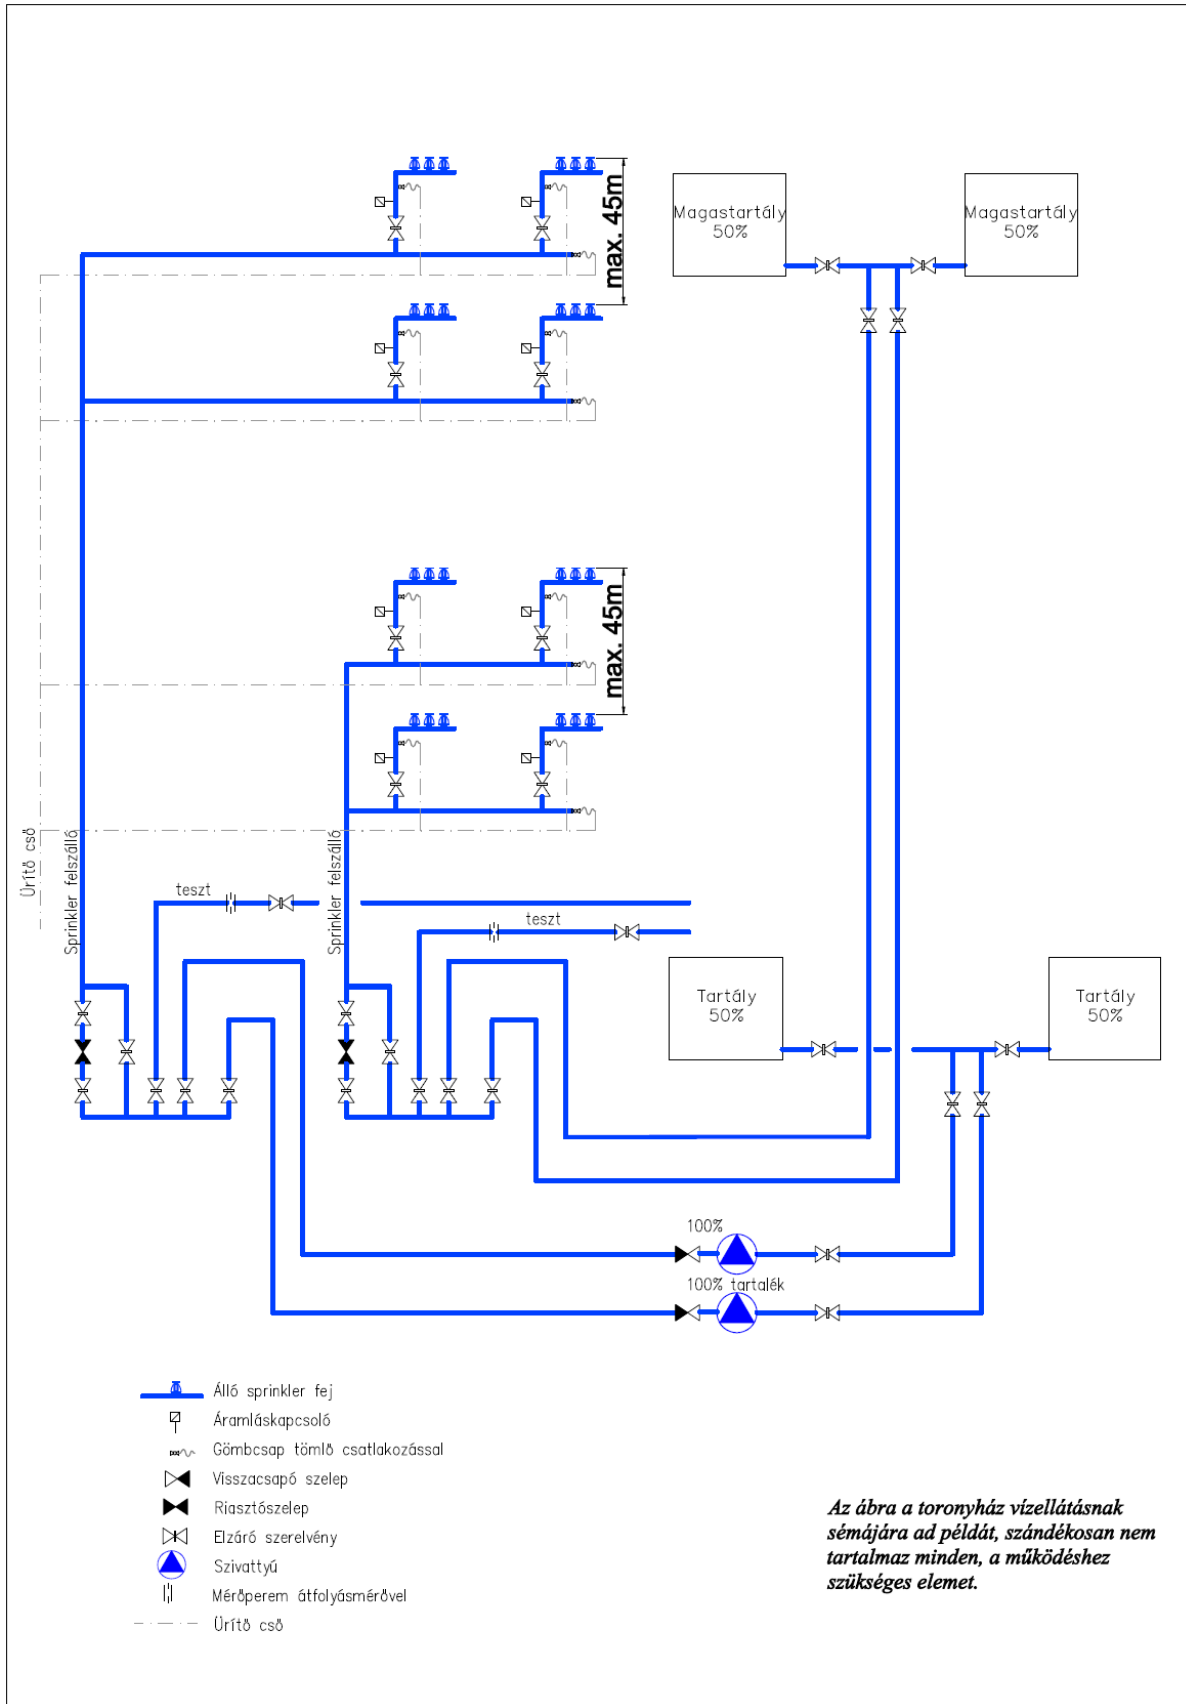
max. 45m

Magastartály 50%

Magastartály 50%

max. 45m

Ürítő cső

Sprinkler felszálló

teszt

Sprinkler felszálló

teszt

Tartály 50%

Tartály 50%

100%

100% tartalék

Álló sprinkler fej
Áramláskapcsoló
Gömbcsap tömlő csatlakozással
Visszacsapó szelep
Riasztószelep
Elzáró szerelvény
Szivattyú
Mérőperem átfolyásmérővel
Ürítő cső

Az ábra a toronyház vízellátásnak sémájára ad példát, szándékosan nem tartalmaz minden, a működéshez szükséges elemet.